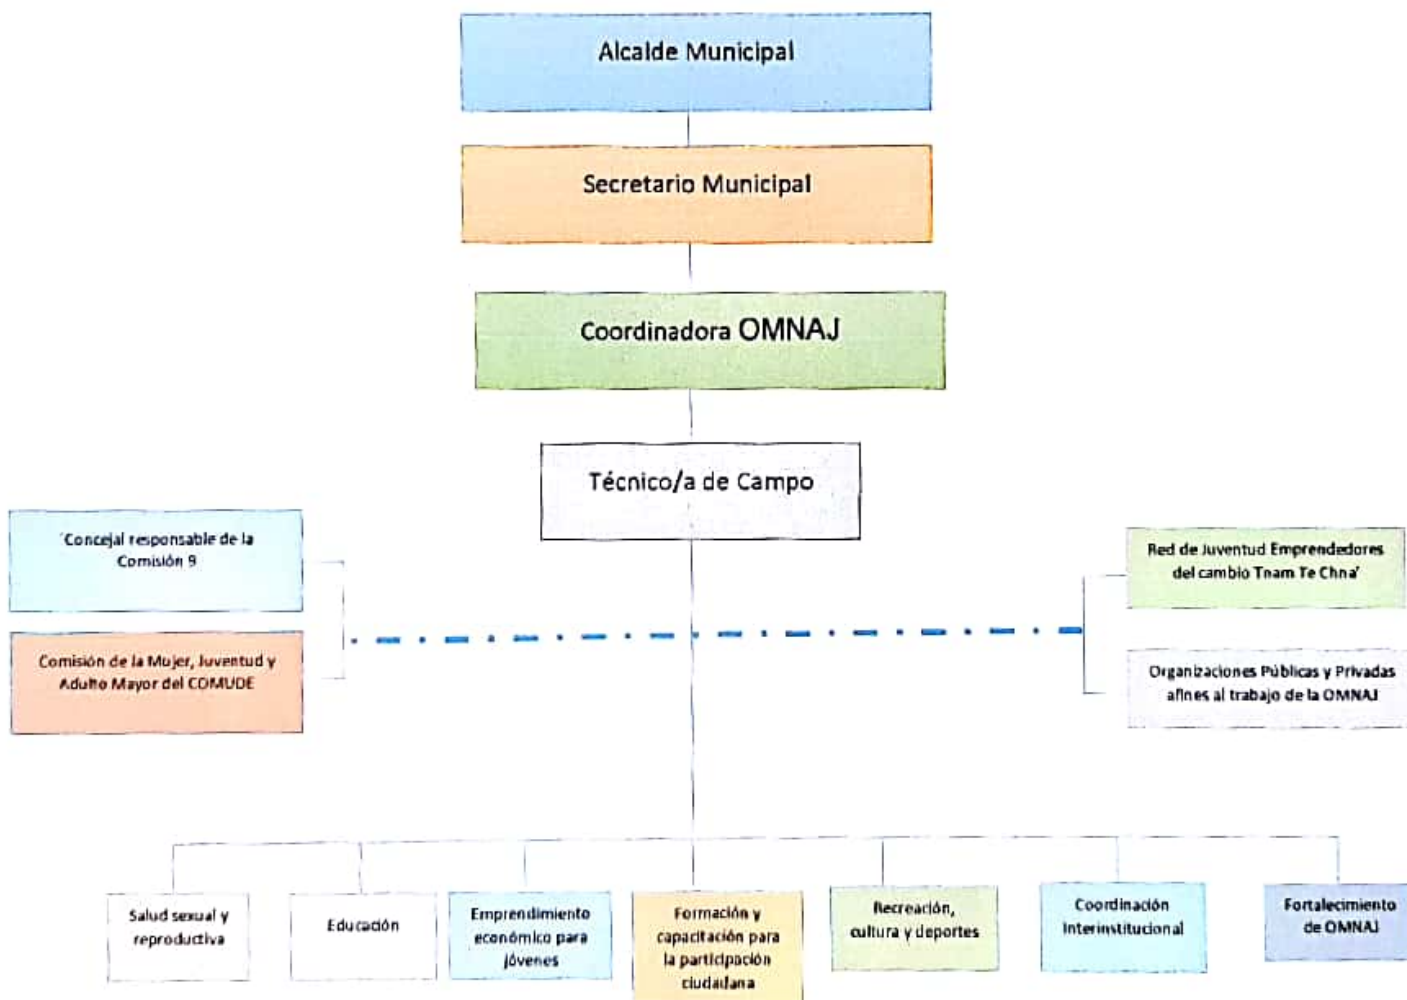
Alcalde Municipal

Secretario Municipal

Coordinadora OMNAJ

Técnico/a de Campo

Concejal responsable de la Comisión 9

Comisión de la Mujer, Juventud y Adulto Mayor del COMUDE

Red de Juventud Emprendedores del cambio Tnam Te Chna'

Organizaciones Públicas y Privadas afines al trabajo de la OMNAJ

Salud sexual y reproductiva

Educación

Emprendimiento económico para jóvenes

Formación y capacitación para la participación ciudadana

Recreación, cultura y deportes

Coordinación interinstitucional

Fortalecimiento de OMNAJ